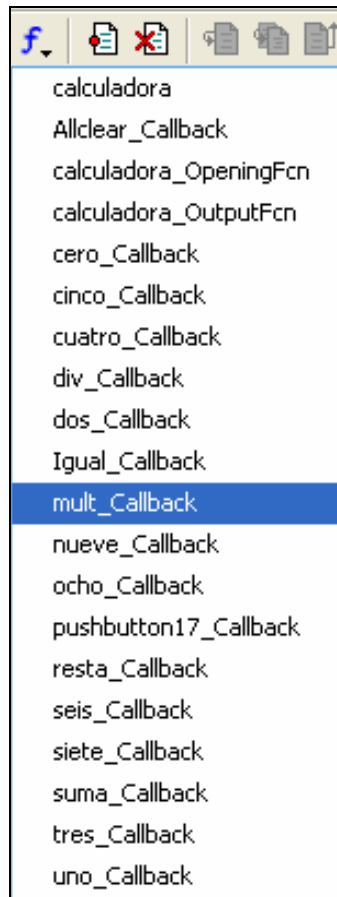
f

calculadora
Allclear_Callback
calculadora_OpeningFcn
calculadora_OutputFcn
cero_Callback
cinco_Callback
cuatro_Callback
div_Callback
dos_Callback
Igual_Callback
mult_Callback
nueve_Callback
ocho_Callback
pushbutton17_Callback
resta_Callback
seis_Callback
siete_Callback
suma_Callback
tres_Callback
uno_Callback